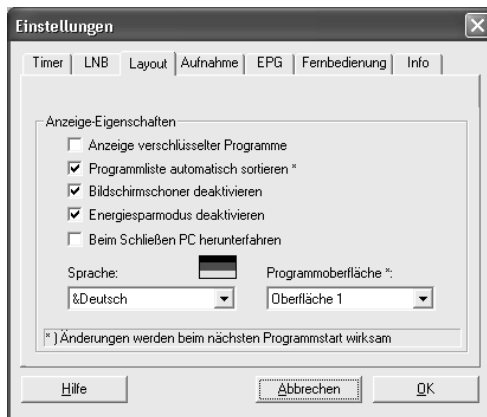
Einstellungen

Timer | LNB | Layout | Aufnahme | EPG | Fernbedienung | Info

Anzeige-Eigenschaften

Anzeige verschlüsselter Programme

Programmliste automatisch sortieren *

Bildschirmschoner deaktivieren

Energiesparmodus deaktivieren

Beim Schließen PC herunterfahren

Sprache:

&Deutsch

Programmoberfläche *:

Oberfläche 1

* ) Änderungen werden beim nächsten Programmstart wirksam

Hilfe

Abbrechen

OK